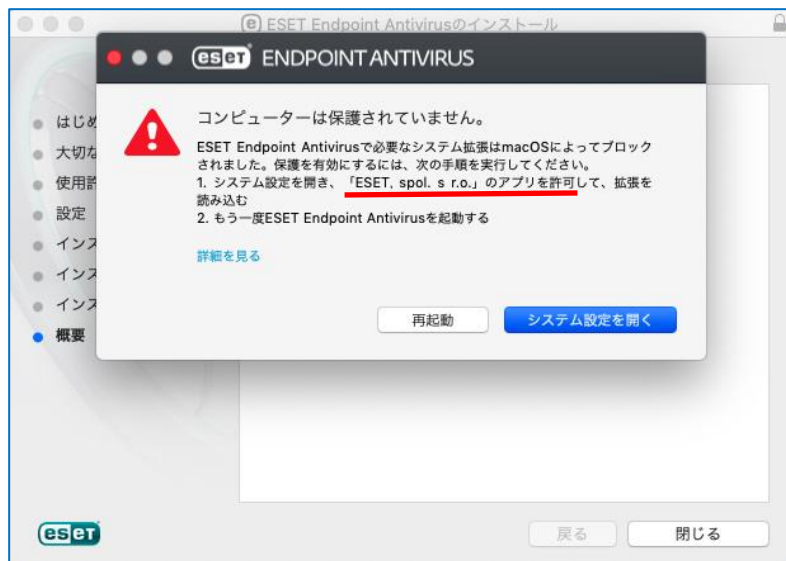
ESET Endpoint Antivirusのインストール

はじめ
大切な
使用許
設定
インス
インス
インス
概要

eset ENDPOINT ANTIVIRUS

コンピューターは保護されていません。

ESET Endpoint Antivirusで必要なシステム拡張はmacOSによってブロックされました。保護を有効にするには、次の手順を実行してください。
1. システム設定を開き、「ESET, spol. s r.o.」のアプリを許可して、拡張を読み込む
2. もう一度ESET Endpoint Antivirusを起動する

詳細を見る

再起動
システム設定を開く

eset
戻る
閉じる